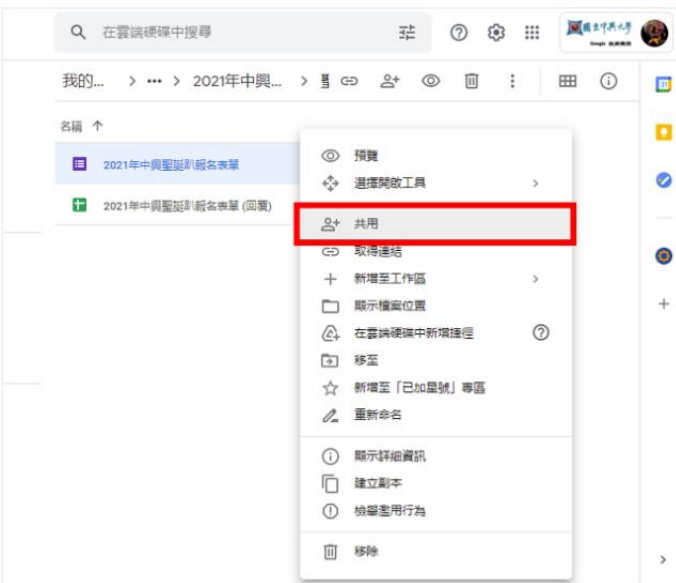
在雲端硬碟中搜尋

我的... > ••• > 2021年中興... >

名稱 ↑

2021年中興聖誕趴報名表單

2021年中興聖誕趴報名表單 (回覆)

預覽
選擇開啟工具 >
共用
取得連結
新增至工作區 >
顯示檔案位置
在雲端硬碟中新增捷徑
移至
新增至「已加星號」專區
重新命名
顯示詳細資訊
建立副本
檢舉濫用行為
移除